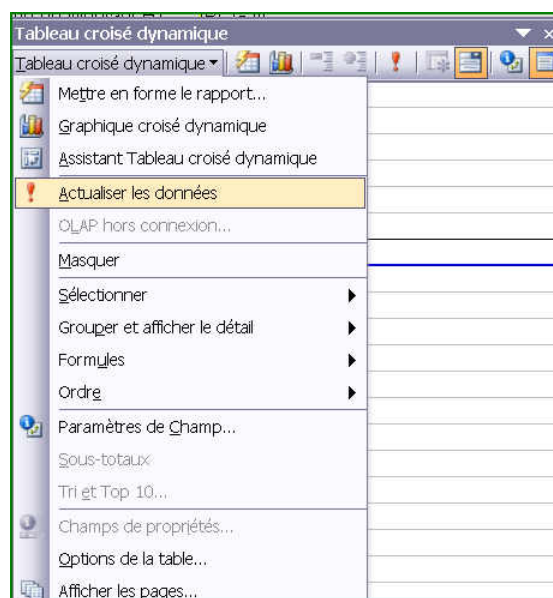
Tableau croisé dynamique
Tableau croisé dynamique ▾
Mettre en forme le rapport...
Graphique croisé dynamique
Assistant Tableau croisé dynamique
Actualiser les données
OLAP hors connexion...
Masquer
Sélectionner
Grouper et afficher le détail
Formules
Ordre
Paramètres de Champ...
Sous-totaux
Tri et Top 10...
Champs de propriétés...
Options de la table...
Afficher les pages...